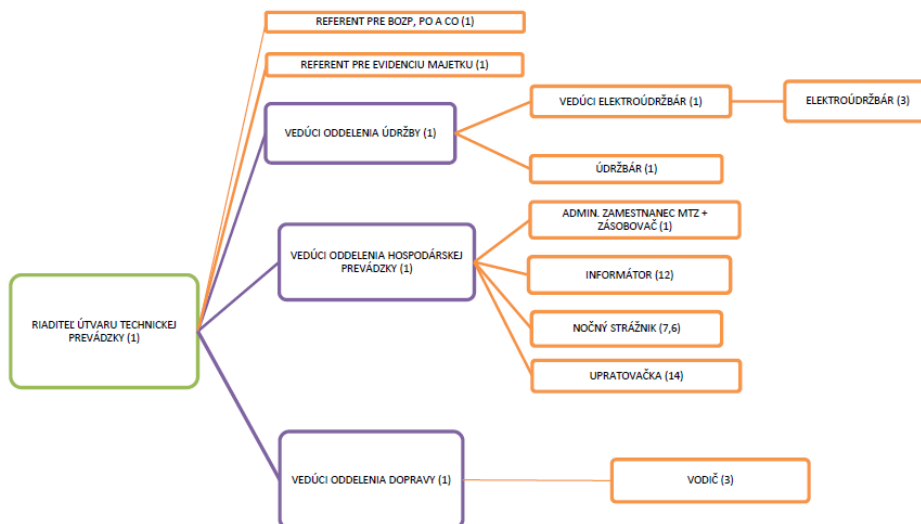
RIADITEĽ ÚTVARU TECHNICKEJ PREVÁDZKY (1)

REFERENT PRE BOZP, PO A CO (1)

REFERENT PRE EVIDENCIU MAJETKU (1)

VEDÚCI ODDELENIA ÚDRŽBY (1)

VEDÚCI ELEKTROÚDRŽBÁR (1)

ELEKTROÚDRŽBÁR (3)

ÚDRŽBÁR (1)

VEDÚCI ODDELENIA HOSPODÁRSKEJ PREVÁDZKY (1)

ADMIN. ZAMESTNANEC MTZ + ZÁSOBOVAČ (1)

INFORMÁTOR (12)

NOČNÝ STRÁŽNIK (7,6)

UPRATOVAČKA (14)

VEDÚCI ODDELENIA DOPRAVY (1)

VODIČ (3)